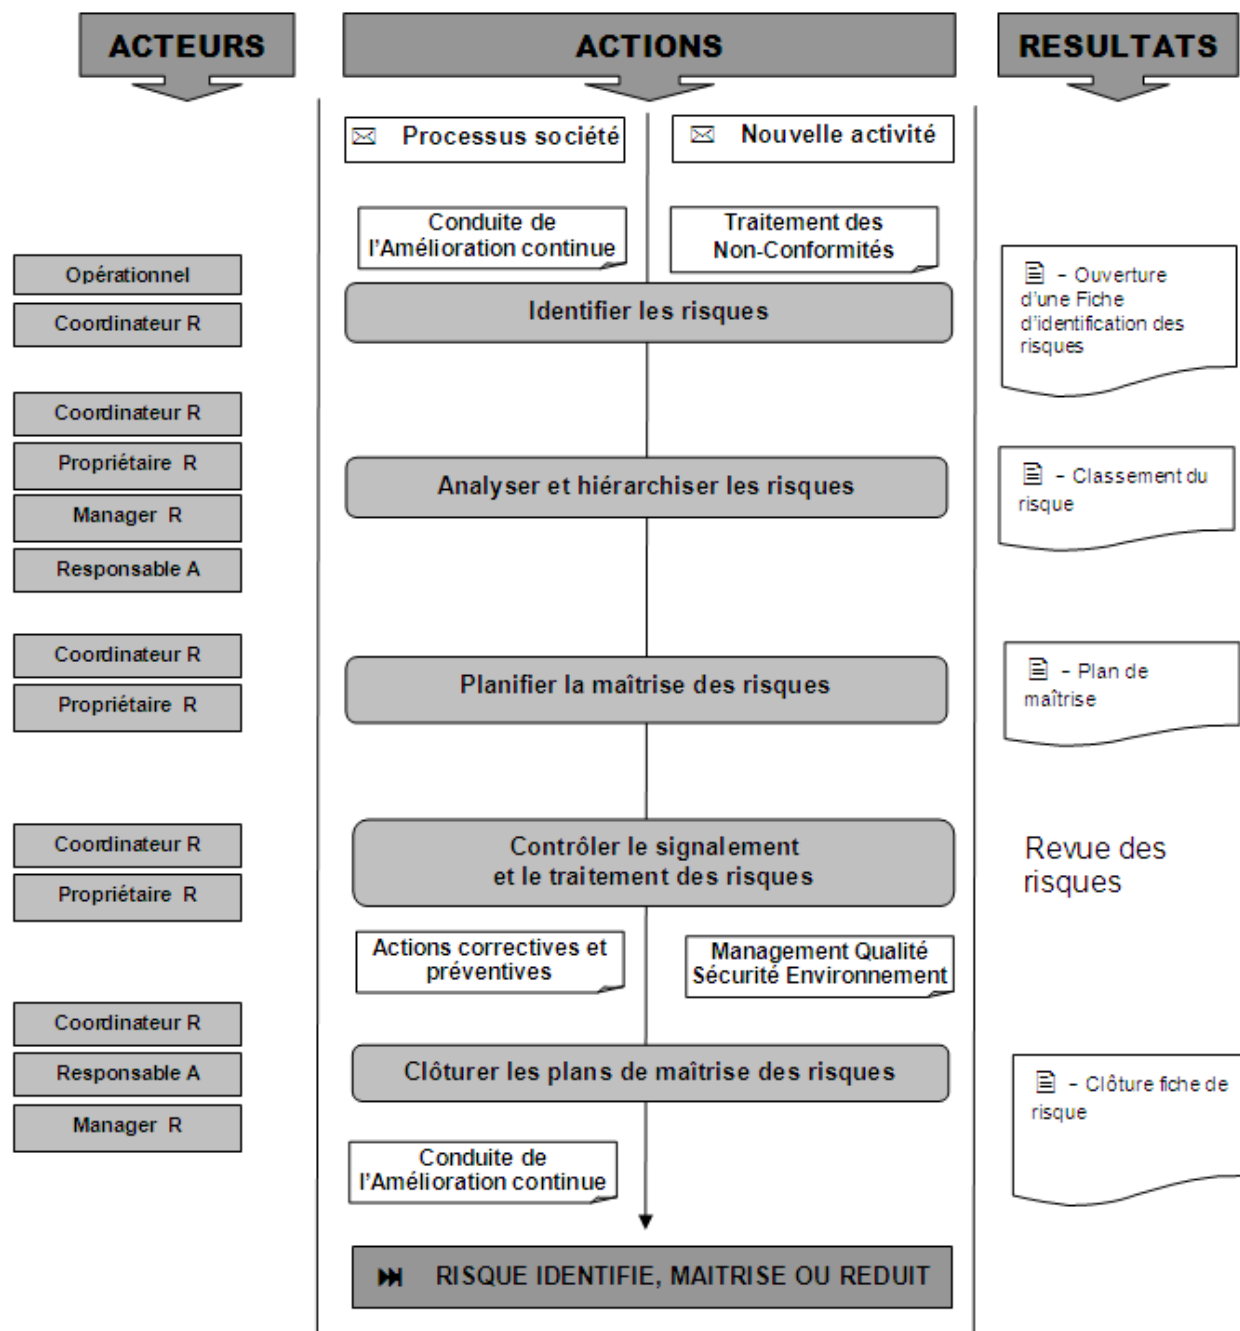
ACTEURS

ACTIONS

RESULTATS

Processus société

Nouvelle activité

Conduite de l'Amélioration continue

Traitement des Non-Conformités

Opérationnel

Coordinateur R

Identifier les risques

- Ouverture d'une Fiche d'identification des risques

Coordinateur R

Propriétaire R

Manager R

Responsable A

Analyser et hiérarchiser les risques

- Classement du risque

Coordinateur R

Propriétaire R

Planifier la maîtrise des risques

- Plan de maîtrise

Coordinateur R

Propriétaire R

Contrôler le signalement et le traitement des risques

Revue des risques

Actions correctives et préventives

Management Qualité Sécurité Environnement

Coordinateur R

Responsable A

Manager R

Clôturer les plans de maîtrise des risques

- Clôture fiche de risque

Conduite de l'Amélioration continue

RISQUE IDENTIFIE, MAITRISE OU REDUIT